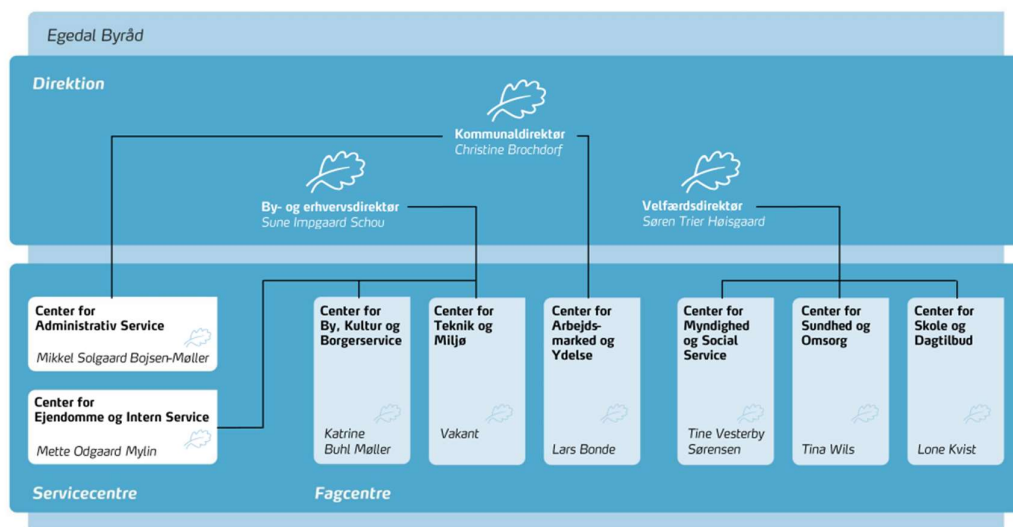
Egedal Byråd

Direktion

Kommunaldirektør
Christine Brochdorf

By- og erhvervsdirektør
Sune Impgaard Schou

Velfærdsdirektør
Søren Trier Høisgaard

Center for Administrativ Service
Mikkel Solgaard Bojsen-Møller

Center for Ejendomme og Intern Service
Mette Odgaard Mylin

Center for By, Kultur og Borgerservice
Katrine Buhl Møller

Center for Teknik og Miljø
Vakant

Center for Arbejdsmarked og Ydelse
Lars Bonde

Center for Myndighed og Social Service
Tine Vesterby Sørensen

Center for Sundhed og Omsorg
Tina Wils

Center for Skole og Dagtilbud
Lone Kvist

Servicecentre

Fagcentre